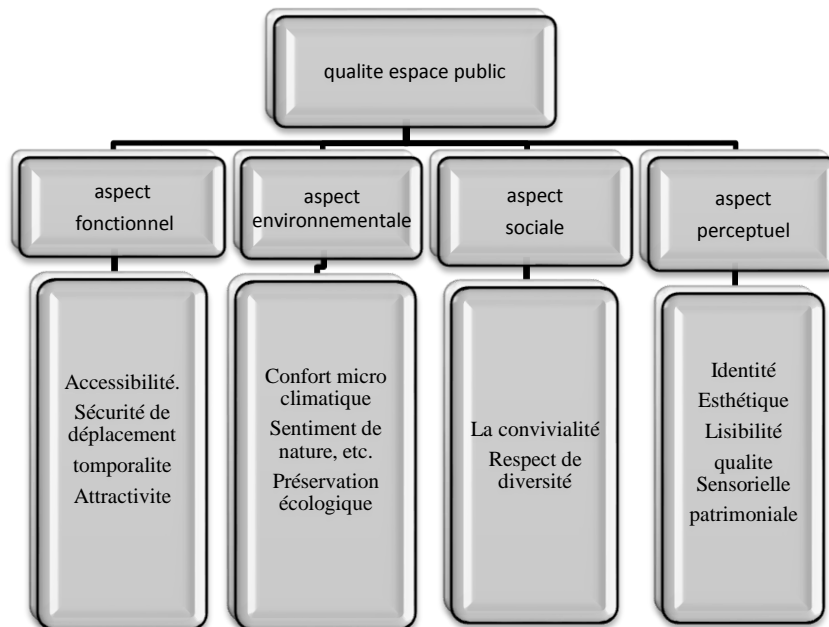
qualite espace public

aspect fonctionnel

aspect environnementale

aspect sociale

aspect perceptuel

Accessibilité.
Sécurité de déplacement
tomporalite
Attractivite

Confort micro climatique
Sentiment de nature, etc.
Préservation écologique

La convivialité
Respect de diversité

Identité
Esthétique
Lisibilité
qualite Sensorielle
patrimoniale